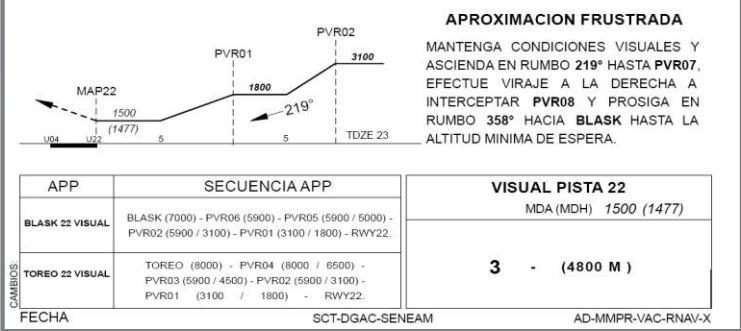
PVR02
PVR01
3100
1800
MAP22
219°
1500
(1477)
U04
U22
5
5
TDZE 23

APROXIMACION FRUSTRADA

MANTENGA CONDICIONES VISUALES Y ASCIENDA EN RUMBO 219° HASTA PVR07, EFECTUE VIRAJE A LA DERECHA A INTERCEPTAR PVR08 Y PROSIGA EN RUMBO 358° HACIA BLASK HASTA LA ALTITUD MINIMA DE ESPERA.

| APP | SECUENCIA APP |
|---|---|
| BLASK 22 VISUAL | BLASK (7000) - PVR06 (5900) - PVR05 (5900 / 5000) - PVR02 (5900 / 3100) - PVR01 (3100 / 1800) - RWY22. |
| TOREO 22 VISUAL | TOREO (8000) - PVR04 (8000 / 6500) - PVR03 (5900 / 4500) - PVR02 (5900 / 3100) - PVR01 (3100 / 1800) - RWY22. |

VISUAL PISTA 22
MDA (MDH) 1500 (1477)

3 - (4800 M)

CAMBIOS:
FECHA
SCT-DGAC-SENEAM
AD-MMPR-VAC-RNAV-X